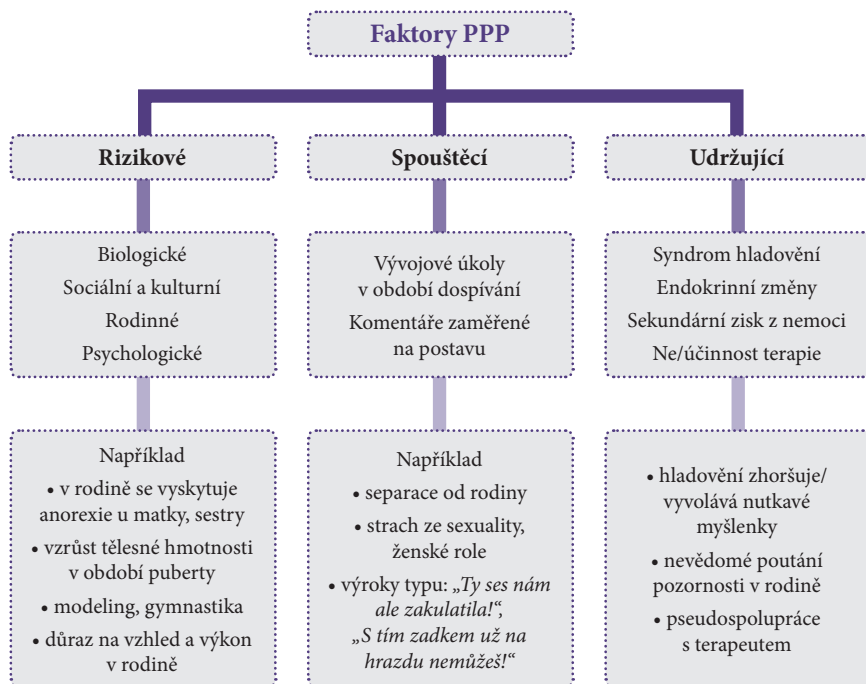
Faktory PPP

Rizikové

Biologické
Sociální a kulturní
Rodinné
Psychologické

Například
• v rodině se vyskytuje anorexie u matky, sestry
• vzrůst tělesné hmotnosti v období puberty
• modeling, gymnastika
• důraz na vzhled a výkon v rodině

Spouštěcí

Vývojové úkoly v období dospívání
Komentáře zaměřené na postavu

Například
• separace od rodiny
• strach ze sexuality, ženské role
• výroky typu: „Ty ses nám ale zakulatila!“, „S tím zadkem už na hrazdu nemůžeš!“

Udržující

Syndrom hladovění
Endokrinní změny
Sekundární zisk z nemoci
Ne/účinnost terapie

• hladovění zhoršuje/ vyvolává nutkavé myšlenky
• nevědomé poutání pozornosti v rodině
• pseudospolupráce s terapeutem